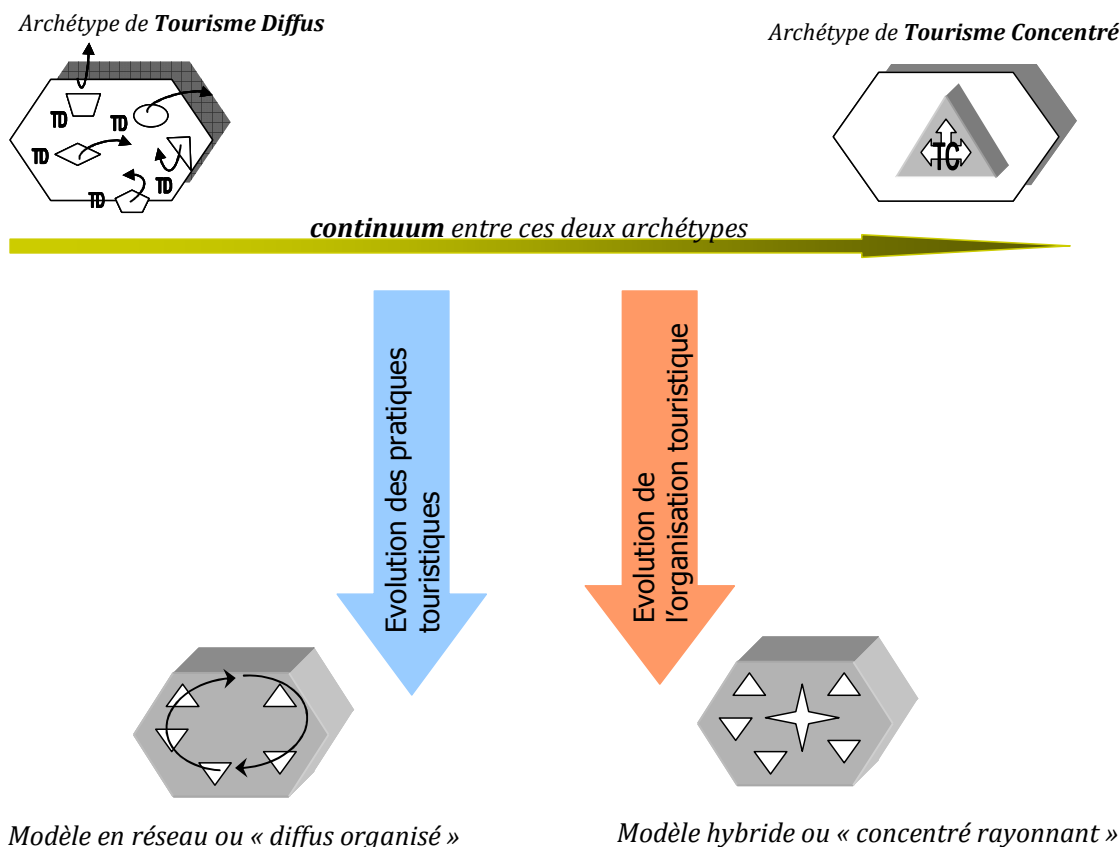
Archétype de **Tourisme Diffus**

Archétype de **Tourisme Concentré**

TD

TD

TD

TD

TD

TC

***continuum*** *entre ces deux archétypes*

Evolution des pratiques touristiques

Evolution de l'organisation touristique

*Modèle en réseau ou « diffus organisé »*

*Modèle hybride ou « concentré rayonnant »*